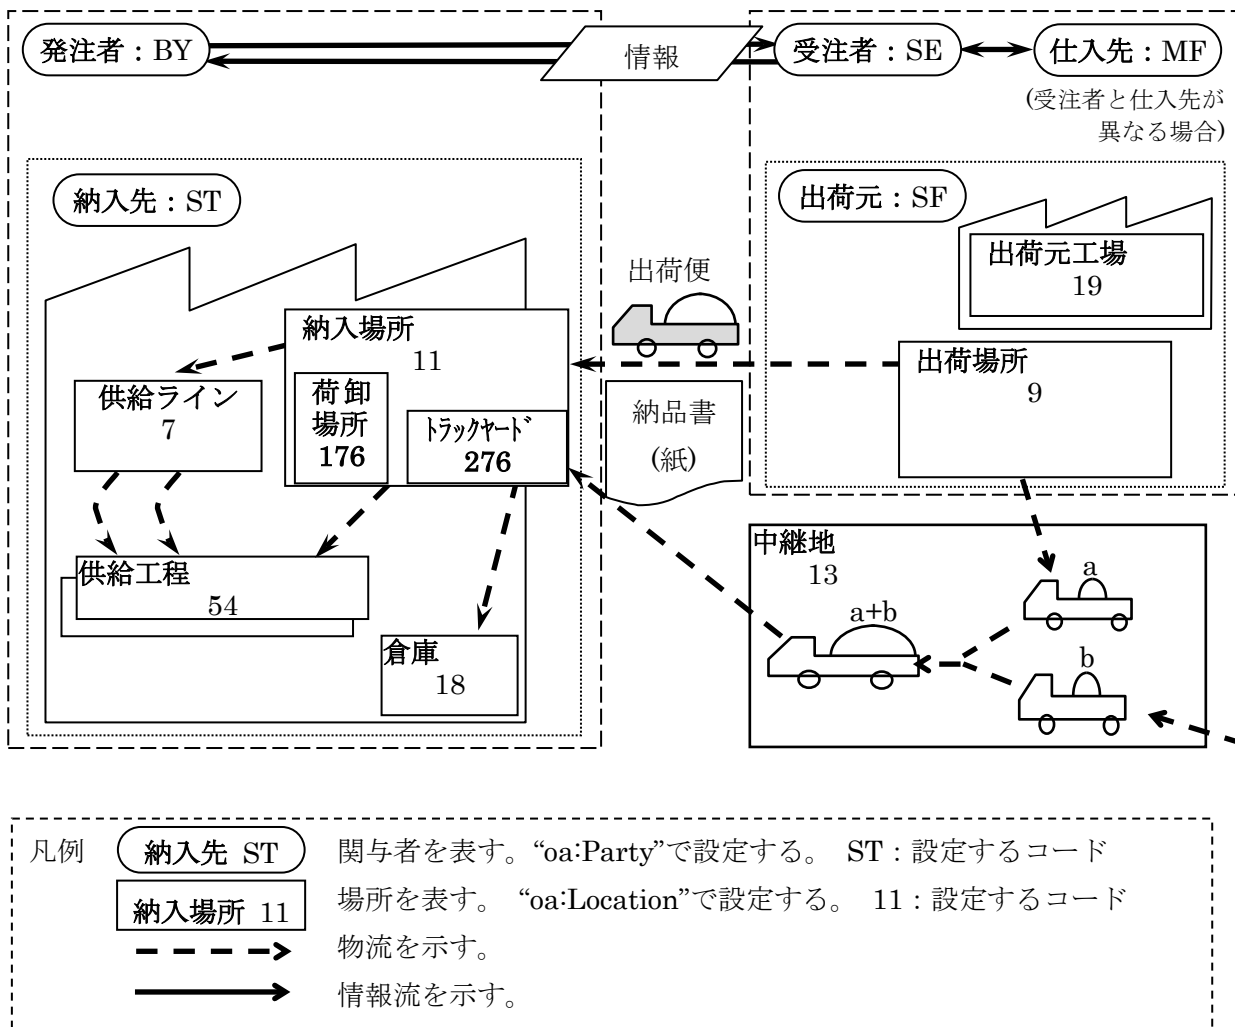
発注者：BY

情報

受注者：SE

仕入先：MF

(受注者と仕入先が異なる場合)

納入先：ST

出荷元：SF

出荷元工場
19

出荷便

納入場所
11

出荷場所
9

供給ライン
7

荷卸場所
176

ﾄﾗｯｸﾔｰﾄﾞ
276

納品書
(紙)

中継地
13

a

a+b

b

供給工程
54

倉庫
18

凡例 納入先 ST 関与者を表す。“oa:Party”で設定する。 ST：設定するコード

納入場所 11 場所を表す。 “oa:Location”で設定する。 11：設定するコード

物流を示す。

情報流を示す。